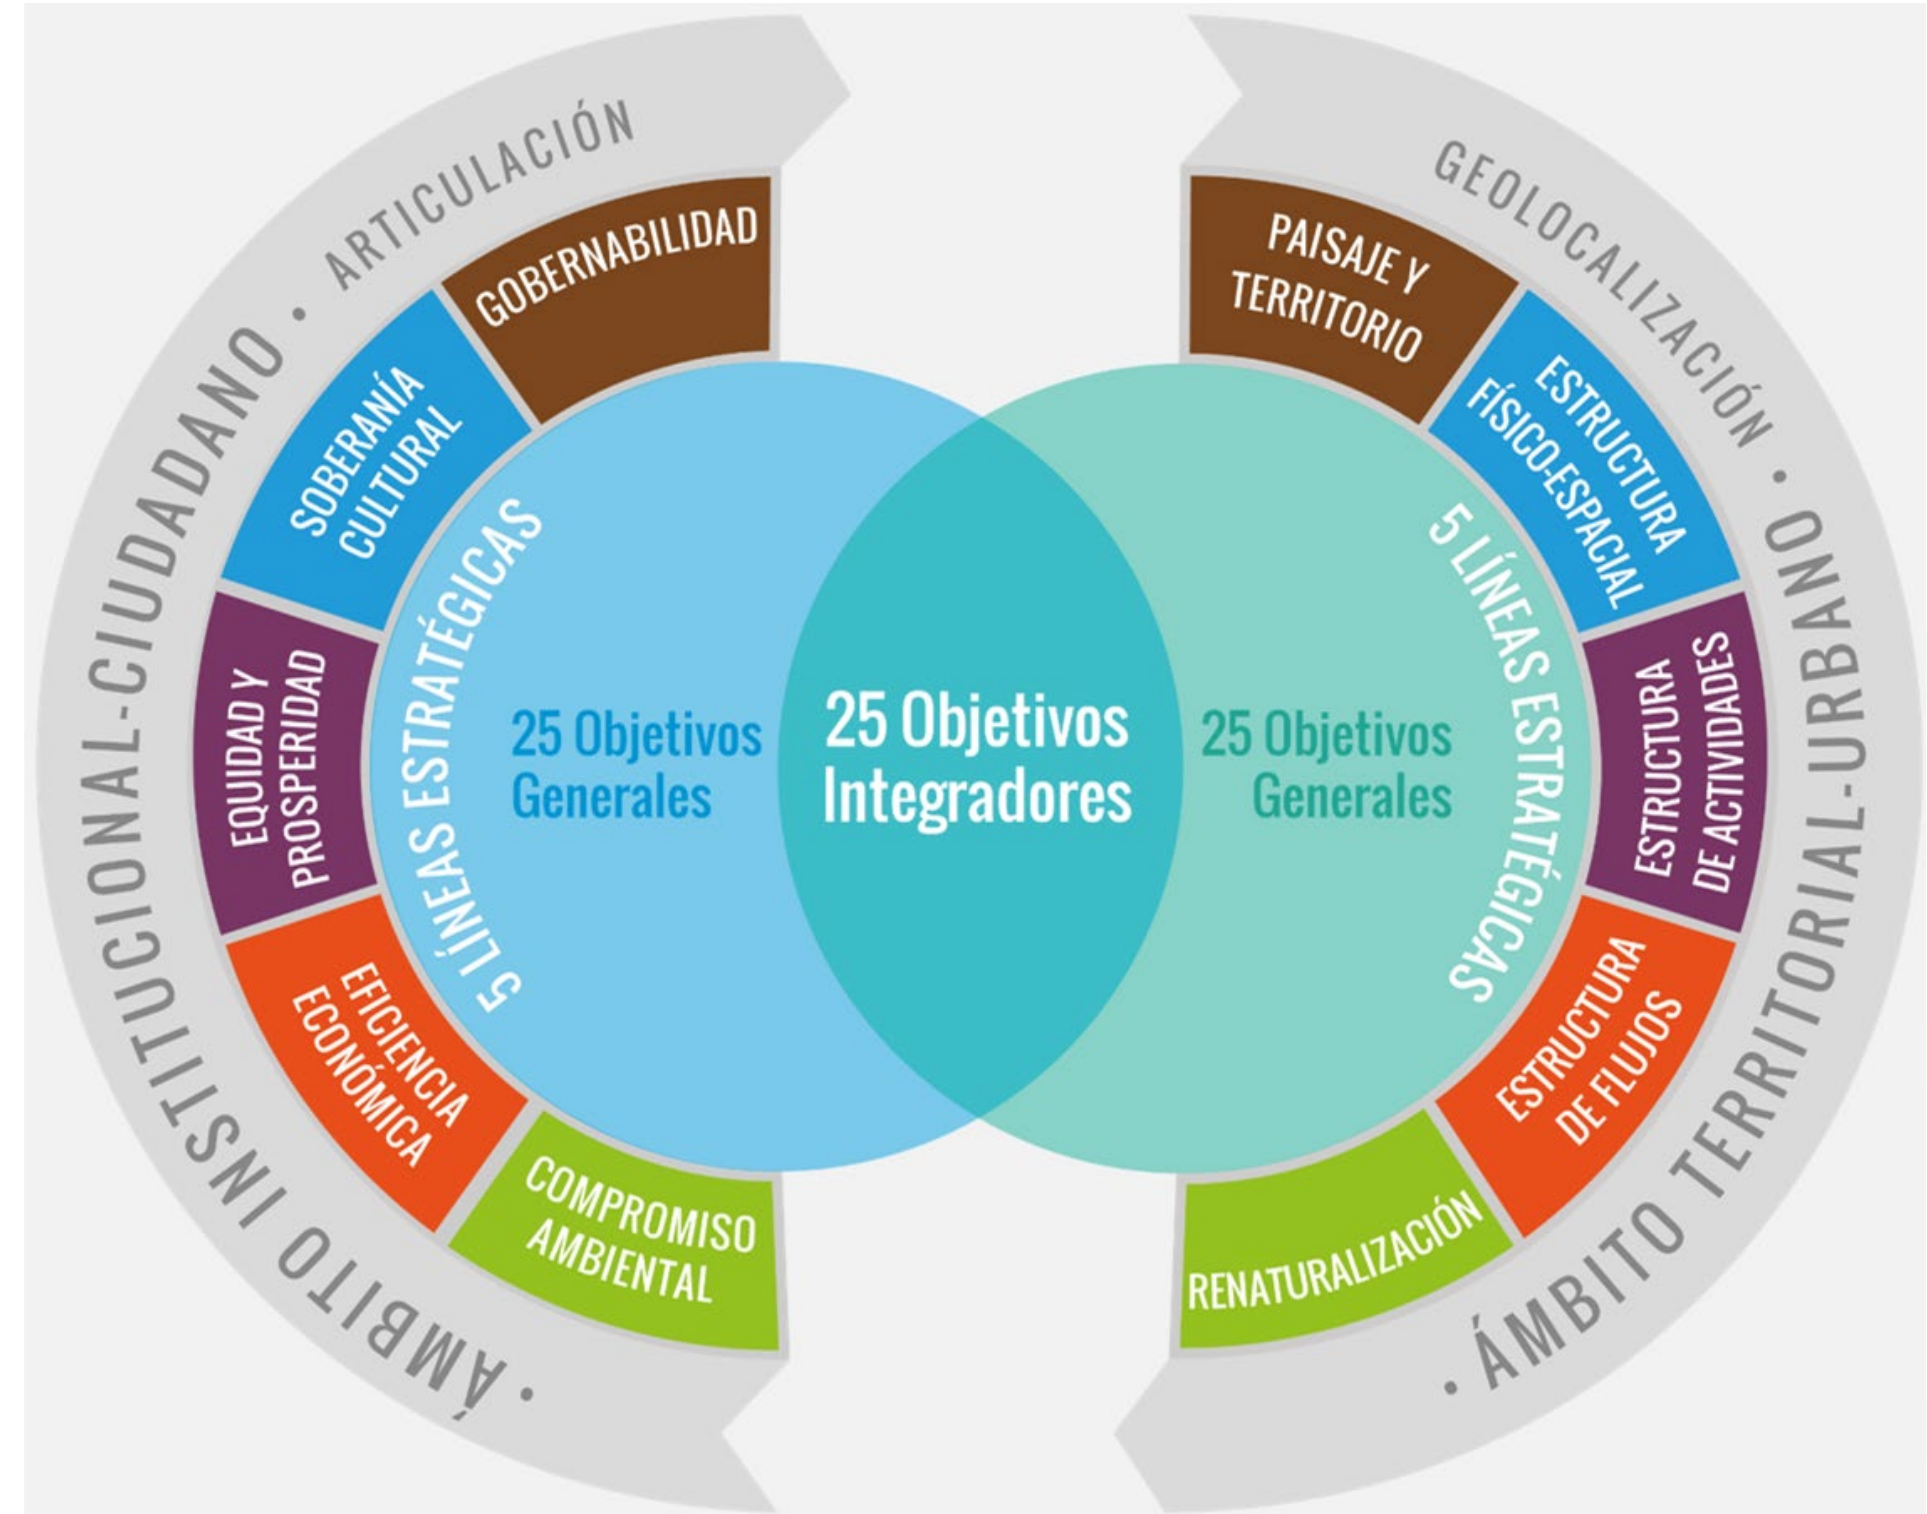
· ÁMBITO INSTITUCIONAL-CIUDADANO · ARTICULACIÓN

GOBERNABILIDAD

SOBERANÍA CULTURAL

EQUIDAD Y PROSPERIDAD

EFICIENCIA ECONÓMICA

COMPROMISO AMBIENTAL

5 LÍNEAS ESTRATÉGICAS

25 Objetivos Generales

25 Objetivos Integradores

25 Objetivos Generales

5 LÍNEAS ESTRATÉGICAS

PAISAJE Y TERRITORIO

ESTRUCTURA FÍSICO-ESPACIAL

ESTRUCTURA DE ACTIVIDADES

ESTRUCTURA DE FLUJOS

RENATURALIZACIÓN

GEOLOCALIZACIÓN · ÁMBITO TERRITORIAL-URBANO ·